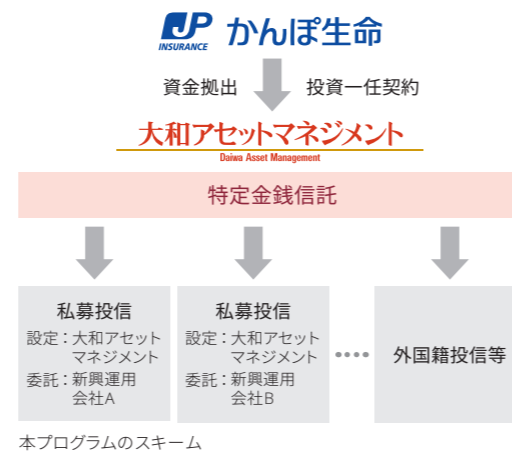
JP INSURANCE かんぽ生命

資金拠出　投資一任契約

大和アセットマネジメント
Daiwa Asset Management

特定金銭信託

私募投信
設定：大和アセットマネジメント
委託：新興運用会社A

私募投信
設定：大和アセットマネジメント
委託：新興運用会社B

外国籍投信等

本プログラムのスキーム